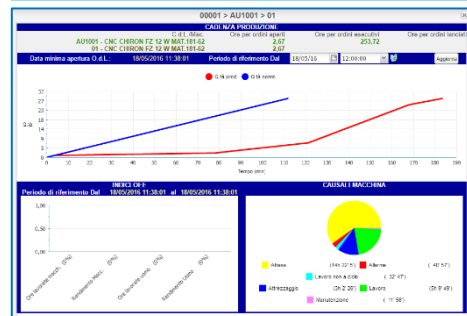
00001 > AU1001 > 01

CADENZA PRODUZIONI

| C.d.L./Mac. | Ore per ordini aperti | Ore per ordini esecutivi | Ore per ordini lanciati |
|---|---|---|---|
| AU1001 - CNC CHIRON FZ 12 W MAT.181-62 | 2,67 | 233,72 | |
| 01 - CNC CHIRON FZ 12 W MAT.181-62 | 2,67 | 233,72 | |

Data minima apertura O.d.L.: 18/05/2016 11:38:01 Periodo di riferimento Dal 18/05/16 12:00:00 Aggiorna

G.Nr prod. G.Nr norm

33
30
27
24
21
18
15
12
9
6
3
0

G.N.

0 10 20 30 40 50 60 70 80 90 100 110 120 130 140 150 160 170 180 190

Tempo (ore)

INDICI OEE
Periodo di riferimento Dal 18/05/2016 11:38:01 al 18/05/2016 11:38:01

1,00
0,50
0,00

Ore lavorate macch. (0%) Rendimento Macc. (0%) Ore lavorate uomo (0%) Rendimento uomo (0%)

CAUSALI MACCHINA

Attesa (94h 32' 57") Allarme (40' 57")
Lavoro non a ciclo (32' 47")
Attrezzaggio (2h 2' 30") Lavoro (5h 9' 49")
Manutenzione (1' 59")